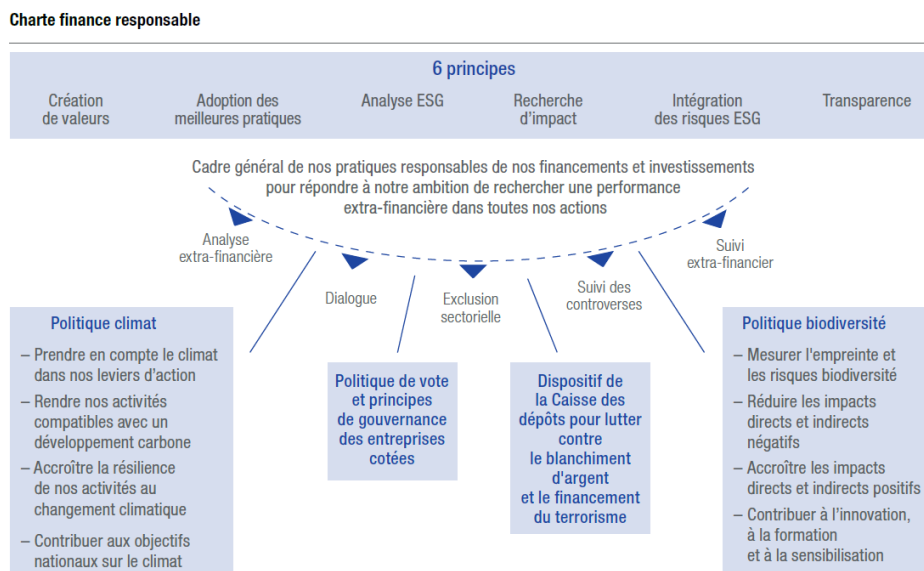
Charte finance responsable

6 principes

Création de valeurs

Adoption des meilleures pratiques

Analyse ESG

Recherche d'impact

Intégration des risques ESG

Transparence

Cadre général de nos pratiques responsables de nos financements et investissements pour répondre à notre ambition de rechercher une performance extra-financière dans toutes nos actions

Analyse extra-financière

Dialogue

Exclusion sectorielle

Suivi des controverses

Suivi extra-financier

Politique climat

– Prendre en compte le climat dans nos leviers d'action

– Rendre nos activités compatibles avec un développement carbone

– Accroître la résilience de nos activités au changement climatique

– Contribuer aux objectifs nationaux sur le climat

Politique de vote et principes de gouvernance des entreprises cotées

Dispositif de la Caisse des dépôts pour lutter contre le blanchiment d'argent et le financement du terrorisme

Politique biodiversité

– Mesurer l'empreinte et les risques biodiversité

– Réduire les impacts directs et indirects négatifs

– Accroître les impacts directs et indirects positifs

– Contribuer à l'innovation, à la formation et à la sensibilisation